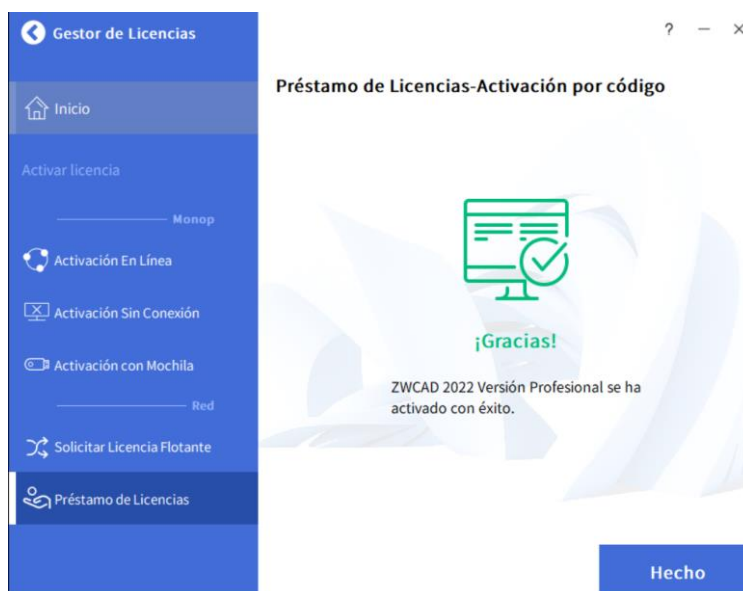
Gestor de Licencias

Inicio

Activar licencia

Monop

Activación En Línea

Activación Sin Conexión

Activación con Mochila

Red

Solicitar Licencia Flotante

Préstamo de Licencias

? — ×

Préstamo de Licencias-Activación por código

¡Gracias!

ZWCAD 2022 Versión Profesional se ha activado con éxito.

Hecho